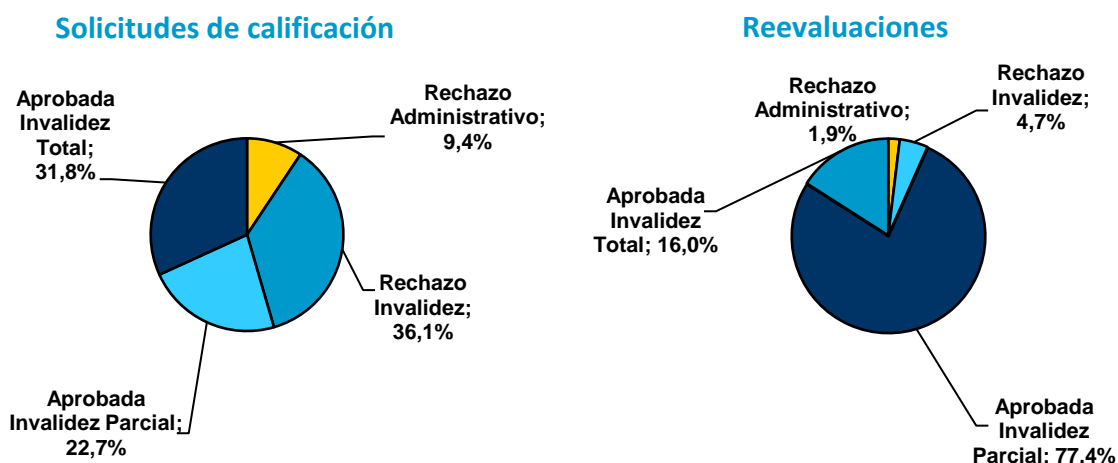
Solicitudes de calificación

Aprobada Invalidez Total; 31,8%

Rechazo Administrativo; 9,4%

Rechazo Invalidez; 36,1%

Aprobada Invalidez Parcial; 22,7%

Reevaluaciones

Rechazo Administrativo; 1,9%

Rechazo Invalidez; 4,7%

Aprobada Invalidez Total; 16,0%

Aprobada Invalidez Parcial; 77,4%